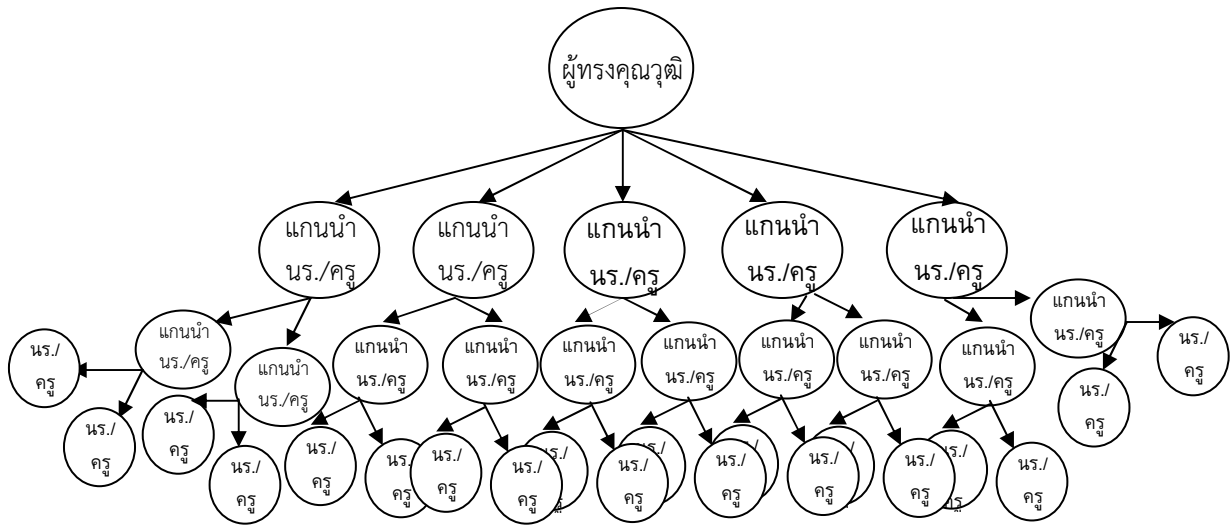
ผู้ทรงคุณวุฒิ

แกนนำ นร./ครู

แกนนำ นร./ครู

แกนนำ นร./ครู

แกนนำ นร./ครู

แกนนำ นร./ครู

แกนนำ นร./ครู

แกนนำ นร./ครู

แกนนำ นร./ครู

แกนนำ นร./ครู

แกนนำ นร./ครู

แกนนำ นร./ครู

แกนนำ นร./ครู

แกนนำ นร./ครู

แกนนำ นร./ครู

แกนนำ นร./ครู

นร./ครู

นร./ครู

นร./ครู

นร./ครู

นร./ครู

นร./ครู

นร./ครู

นร./ครู

นร./ครู

นร./ครู

นร./ครู

นร./ครู

นร./ครู

นร./ครู

นร./ครู

นร./ครู

นร./ครู

นร./ครู

นร./ครู

นร./ครู

นร./ครู

นร./ครู

นร./ครู